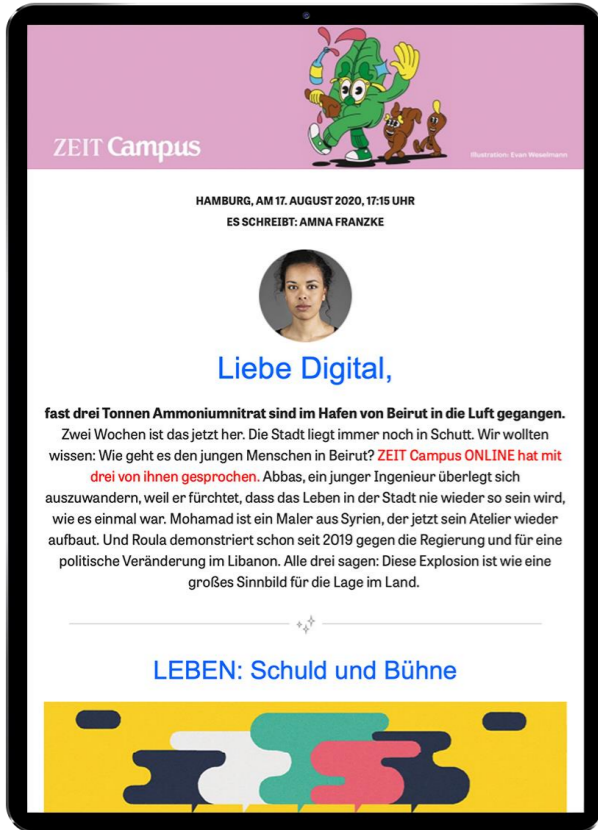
ZEIT Campus

Illustration: Evan Wesselmann

HAMBURG, AM 17. AUGUST 2020, 17:15 UHR
ES SCHREIBT: AMNA FRANZKE

Liebe Digital,

**fast drei Tonnen Ammoniumnitrat sind im Hafen von Beirut in die Luft gegangen.** Zwei Wochen ist das jetzt her. Die Stadt liegt immer noch in Schutt. Wir wollten wissen: Wie geht es den jungen Menschen in Beirut? ZEIT Campus ONLINE hat mit drei von ihnen gesprochen. Abbas, ein junger Ingenieur überlegt sich auszuwandern, weil er fürchtet, dass das Leben in der Stadt nie wieder so sein wird, wie es einmal war. Mohamad ist ein Maler aus Syrien, der jetzt sein Atelier wieder aufbaut. Und Roula demonstriert schon seit 2019 gegen die Regierung und für eine politische Veränderung im Libanon. Alle drei sagen: Diese Explosion ist wie eine großes Sinnbild für die Lage im Land.

LEBEN: Schuld und Bühne